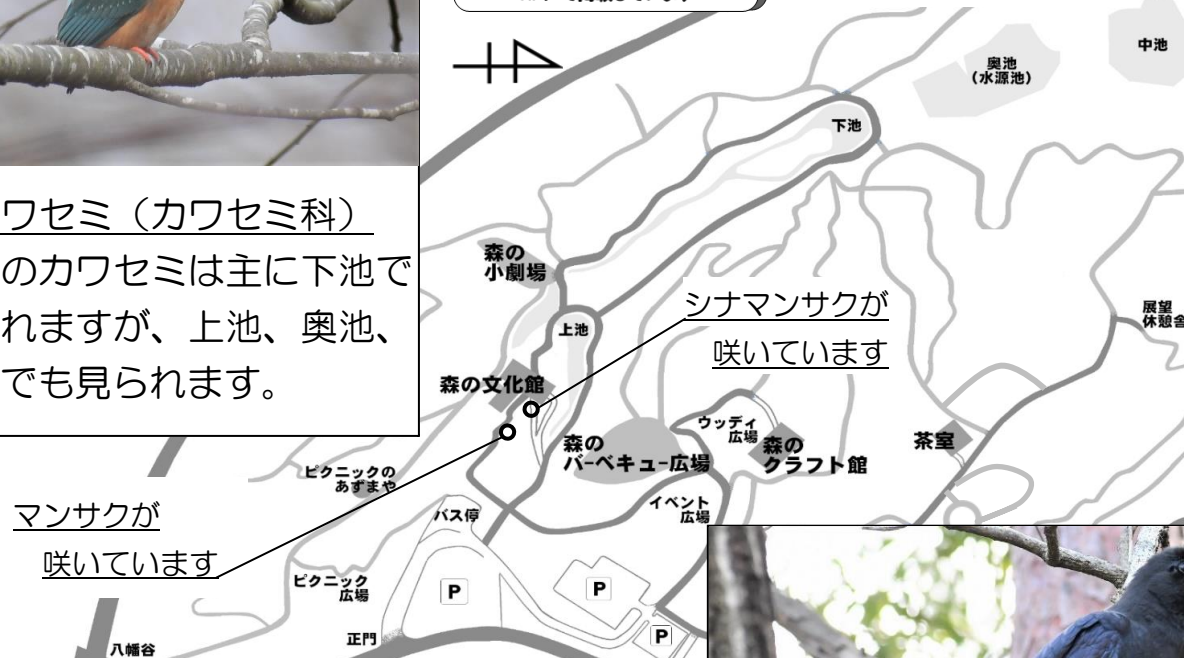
ワセミ（カワセミ科）
のカワセミは主に下池で
れますが、上池、奥池、
でも見られます。

奥池
（水源池）

中池

下池

森の
小劇場

シナマンサクが
咲いています

展望
休憩舎

上池

森の文化館

ウッディ
広場

森の
バーベキュー広場

森の
クラフト館

茶室

ピクニックの
あずまや

マンサクが
咲いています

バス停

イベント
広場

ピクニック
広場

P

P

P

正門

八幡谷